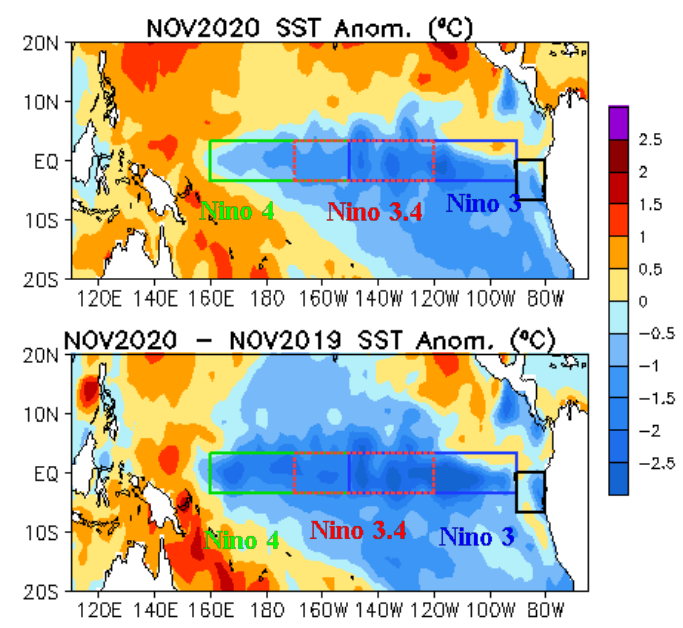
NOV2020 SST Anom. (°C)

20N
10N
EQ
10S
20S

Nino 4
Nino 3.4
Nino 3

120E 140E 160E 180 160W 140W 120W 100W 80W

NOV2020 - NOV2019 SST Anom. (°C)

20N
10N
EQ
10S
20S

Nino 4
Nino 3.4
Nino 3

120E 140E 160E 180 160W 140W 120W 100W 80W

2.5
2
1.5
1
0.5
0
-0.5
-1
-1.5
-2
-2.5